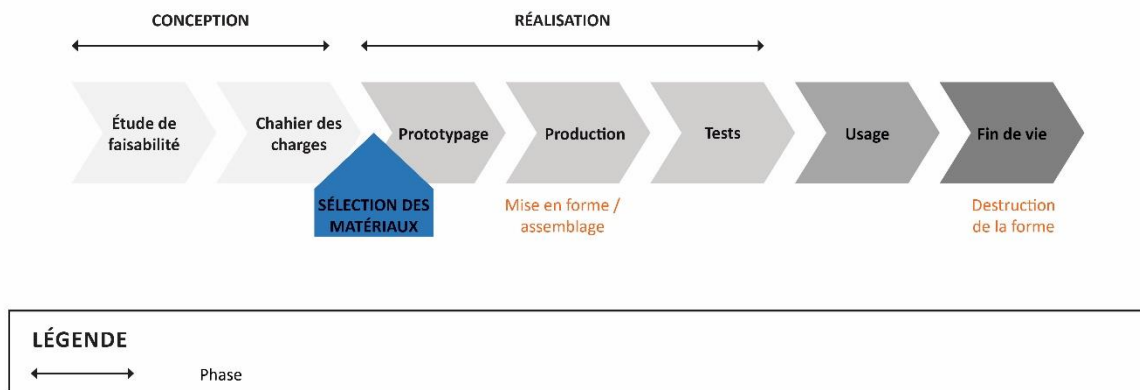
CONCEPTION

RÉALISATION

Étude de faisabilité

Chahier des charges

Prototypage

Production

Tests

Usage

Fin de vie

SÉLECTION DES MATÉRIAUX

Mise en forme / assemblage

Destruction de la forme

LÉGENDE

Phase